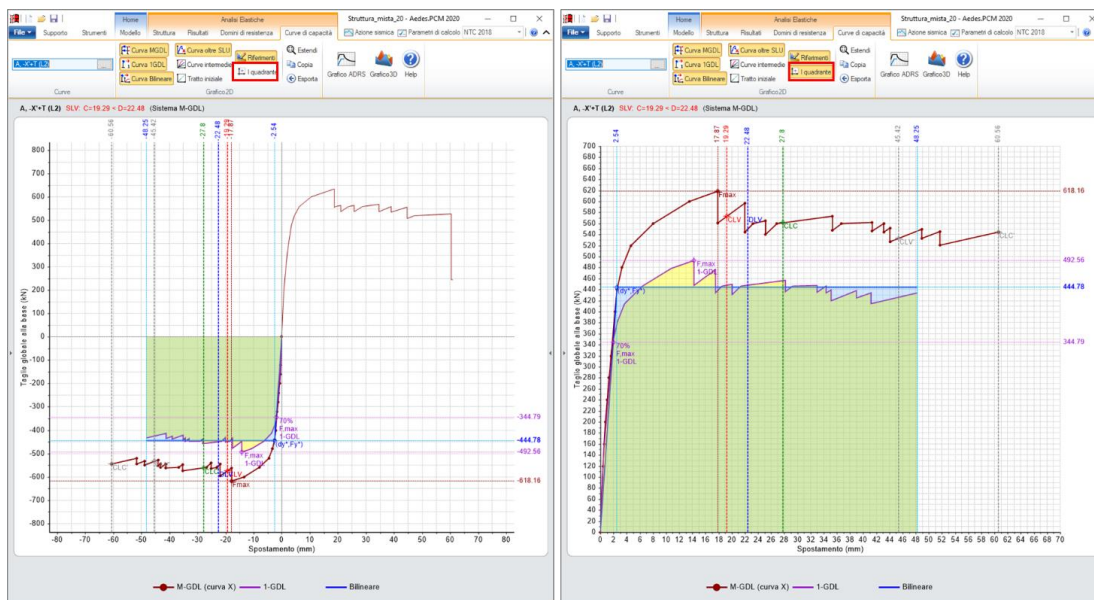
Home | Analisi Elastiche | Struttura_mista_20 - Aedes.PCM 2020

File | Supporto | Strumenti | Modello | Struttura | Risultati | Domini di resistenza | Curve di capacità | Azione sismica | Parametri di calcolo | NTC 2018

A, -X*+T (L2)

Curve MGDL | Curva oltre SLU | Riferimenti | Estendi | Curva 1GDL | Curve intermedie | I quadranti | Copia | Curva Bilineare | Tratto iniziale | Esporta | Grafico ADRS | Grafico3D | Help

Curve | Grafico2D

A, -X*+T (L2) SLV: C=19.29 < D=22.48 (Sistema M-GDL)

-60.56 -48.25 -45.42 -27.8 -22.48 -19.39 -17.97 -2.54

Taglio globale alla base (kN)

800 700 600 500 400 300 200 100 0 -100 -200 -300 -400 -500 -600 -700 -800

70% F,max 1-GDL
F,max 1-GDL
(dy*,Fy*)
CLC
CLC
DLV
CLV
Fmax

-344.79
-444.78
-492.56
-618.16

-80 -70 -60 -50 -40 -30 -20 -10 0 10 20 30 40 50 60 70 80

Spostamento (mm)

M-GDL (curva X) | 1-GDL | Bilineare

Home | Analisi Elastiche | Struttura_mista_20 - Aedes.PCM 2020

File | Supporto | Strumenti | Modello | Struttura | Risultati | Domini di resistenza | Curve di capacità | Azione sismica | Parametri di calcolo | NTC 2018

A, -X*+T (L2)

Curva MGDL | Curva oltre SLU | Riferimenti | Estendi | Curva 1GDL | Curve intermedie | I quadranti | Copia | Curva Bilineare | Tratto iniziale | Esporta | Grafico ADRS | Grafico3D | Help

Curve | Grafico2D

A, -X*+T (L2) SLV: C=19.29 < D=22.48 (Sistema M-GDL)

2.54 17.97 19.39 22.48 27.8 45.42 48.25 60.56

Taglio globale alla base (kN)

700 680 660 640 620 600 580 560 540 520 500 480 460 440 420 400 380 360 340 320 300 280 260 240 220 200 180 160 140 120 100 80 60 40 20 0

Fmax
CLV
DLV
CLC
CLV
CLC
F,max 1-GDL
(dy*,Fy*)
70% F,max 1-GDL

618.16
492.56
444.78
344.79

0 2 4 6 8 10 12 14 16 18 20 22 24 26 28 30 32 34 36 38 40 42 44 46 48 50 52 54 56 58 60 62 64 66 68 70

Spostamento (mm)

M-GDL (curva X) | 1-GDL | Bilineare